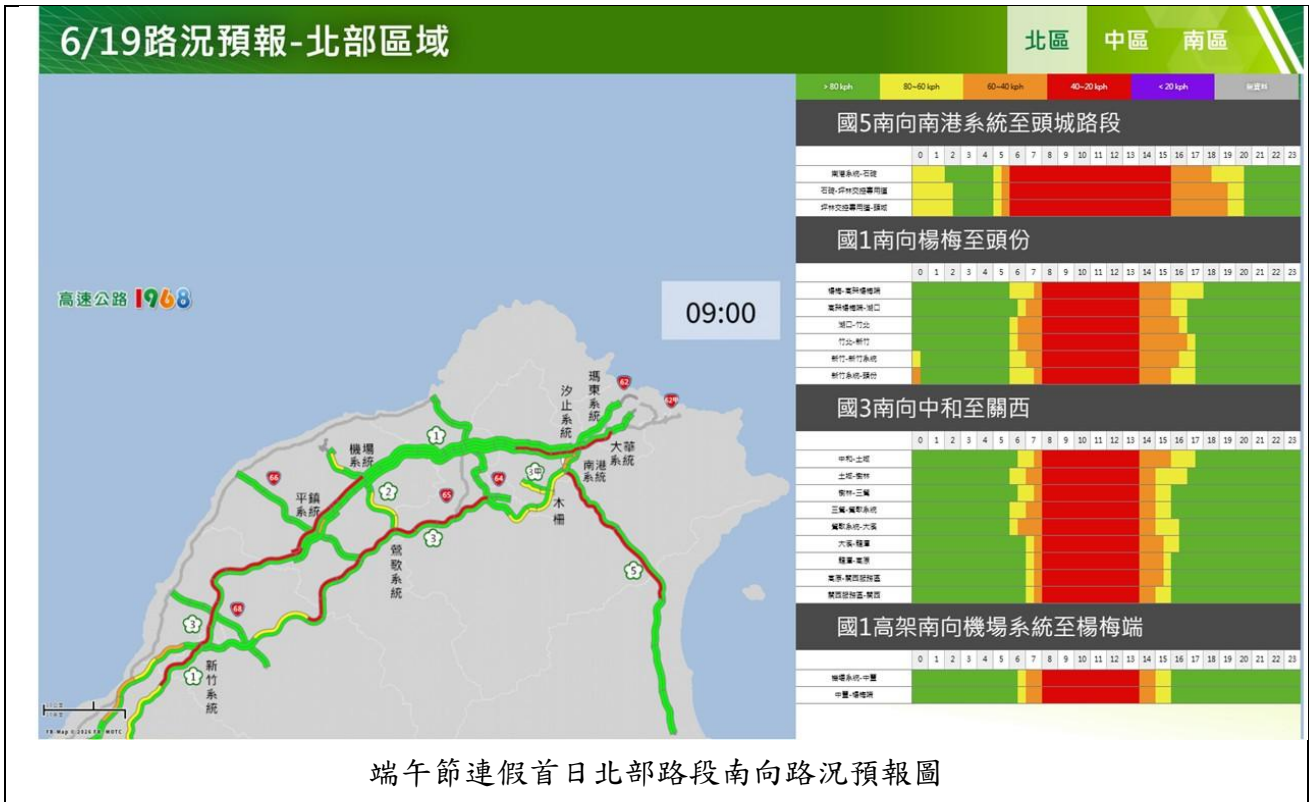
6/19路況預報-北部區域

北區 中區 南區

> 80 kph | 80~60 kph | 60~40 kph | 40~20 kph | < 20 kph | 無資料

高速公路1968

09:00

瑪東系統
汐止系統
大華系統
南港系統
機場系統
平鎮系統
木柵
鶯歌系統
新竹系統

國5南向南港系統至頭城路段

| | 0 | 1 | 2 | 3 | 4 | 5 | 6 | 7 | 8 | 9 | 10 | 11 | 12 | 13 | 14 | 15 | 16 | 17 | 18 | 19 | 20 | 21 | 22 | 23 |
|---|---|---|---|---|---|---|---|---|---|---|---|---|---|---|---|---|---|---|---|---|---|---|---|---|
| 南港系統-石碇 | | | | | | | | | | | | | | | | | | | | | | | | |
| 石碇-坪林交控專用道 | | | | | | | | | | | | | | | | | | | | | | | | |
| 坪林交控專用道-頭城 | | | | | | | | | | | | | | | | | | | | | | | | |

國1南向楊梅至頭份

| | 0 | 1 | 2 | 3 | 4 | 5 | 6 | 7 | 8 | 9 | 10 | 11 | 12 | 13 | 14 | 15 | 16 | 17 | 18 | 19 | 20 | 21 | 22 | 23 |
|---|---|---|---|---|---|---|---|---|---|---|---|---|---|---|---|---|---|---|---|---|---|---|---|---|
| 楊梅-高架楊梅端 | | | | | | | | | | | | | | | | | | | | | | | | |
| 高架楊梅端-湖口 | | | | | | | | | | | | | | | | | | | | | | | | |
| 湖口-竹北 | | | | | | | | | | | | | | | | | | | | | | | | |
| 竹北-新竹 | | | | | | | | | | | | | | | | | | | | | | | | |
| 新竹-新竹系統 | | | | | | | | | | | | | | | | | | | | | | | | |
| 新竹系統-頭份 | | | | | | | | | | | | | | | | | | | | | | | | |

國3南向中和至關西

| | 0 | 1 | 2 | 3 | 4 | 5 | 6 | 7 | 8 | 9 | 10 | 11 | 12 | 13 | 14 | 15 | 16 | 17 | 18 | 19 | 20 | 21 | 22 | 23 |
|---|---|---|---|---|---|---|---|---|---|---|---|---|---|---|---|---|---|---|---|---|---|---|---|---|
| 中和-土城 | | | | | | | | | | | | | | | | | | | | | | | | |
| 土城-樹林 | | | | | | | | | | | | | | | | | | | | | | | | |
| 樹林-三鶯 | | | | | | | | | | | | | | | | | | | | | | | | |
| 三鶯-鶯歌系統 | | | | | | | | | | | | | | | | | | | | | | | | |
| 鶯歌系統-大溪 | | | | | | | | | | | | | | | | | | | | | | | | |
| 大溪-龍潭 | | | | | | | | | | | | | | | | | | | | | | | | |
| 龍潭-高原 | | | | | | | | | | | | | | | | | | | | | | | | |
| 高原-關西服務區 | | | | | | | | | | | | | | | | | | | | | | | | |
| 關西服務區-關西 | | | | | | | | | | | | | | | | | | | | | | | | |

國1高架南向機場系統至楊梅端

| | 0 | 1 | 2 | 3 | 4 | 5 | 6 | 7 | 8 | 9 | 10 | 11 | 12 | 13 | 14 | 15 | 16 | 17 | 18 | 19 | 20 | 21 | 22 | 23 |
|---|---|---|---|---|---|---|---|---|---|---|---|---|---|---|---|---|---|---|---|---|---|---|---|---|
| 機場系統-中壢 | | | | | | | | | | | | | | | | | | | | | | | | |
| 中壢-楊梅端 | | | | | | | | | | | | | | | | | | | | | | | | |

端午節連假首日北部路段南向路況預報圖